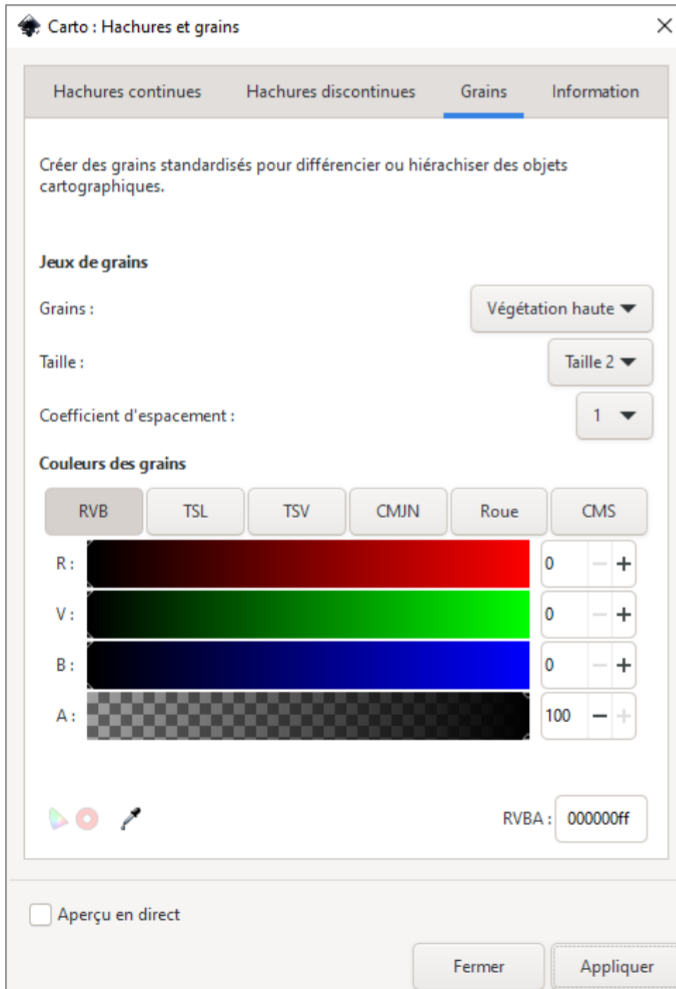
Carto : Hachures et grains

Hachures continues | Hachures discontinues | Grains | Information

Créer des grains standardisés pour différencier ou hiérachiser des objets cartographiques.

Jeux de grains

Grains : Végétation haute

Taille : Taille 2

Coefficient d'espacement : 1

Couleurs des grains

RVB | TSL | TSV | CMJN | Roue | CMS

R : 0 − +

V : 0 − +

B : 0 − +

A : 100 − +

RVBA : 000000ff

Aperçu en direct

Fermer | Appliquer